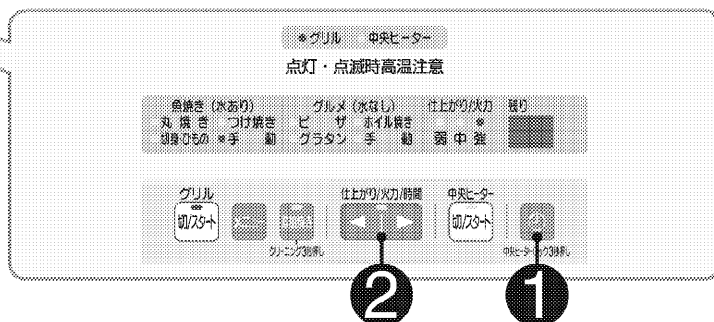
＊グリル　中央ヒーター

点灯・点滅時高温注意

魚焼き（水あり）　グルメ（水なし）　仕上がり/火力　残り

丸焼き　つけ焼き　ピザ　ホイル焼き　＊

切身ひもの　＊手動　グラタン　手動　弱中強

グリル

切/スタート

仕上がり/火力/時間

◀ ▶

中央ヒーター

切/スタート

クリーニング3秒押し

中央ヒーターロック3秒押し

2

1